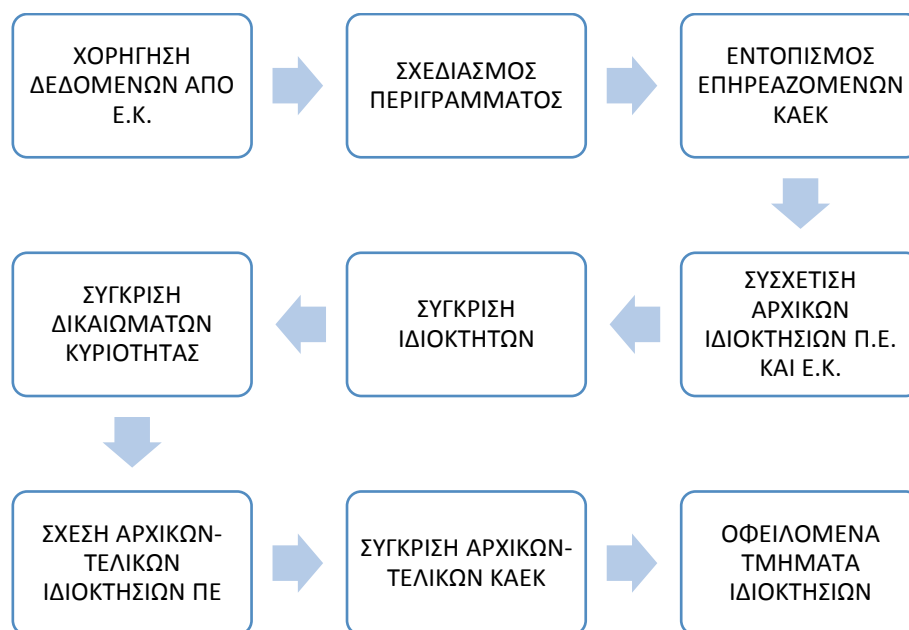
ΧΟΡΗΓΗΣΗ ΔΕΔΟΜΕΝΩΝ ΑΠΟ Ε.Κ.

ΣΧΕΔΙΑΣΜΟΣ ΠΕΡΙΓΡΑΜΜΑΤΟΣ

ΕΝΤΟΠΙΣΜΟΣ ΕΠΗΡΕΑΖΟΜΕΝΩΝ ΚΑΕΚ

ΣΥΣΧΕΤΙΣΗ ΑΡΧΙΚΩΝ ΙΔΙΟΚΤΗΣΙΩΝ Π.Ε. ΚΑΙ Ε.Κ.

ΣΥΓΚΡΙΣΗ ΙΔΙΟΚΤΗΤΩΝ

ΣΥΓΚΡΙΣΗ ΔΙΚΑΙΩΜΑΤΩΝ ΚΥΡΙΟΤΗΤΑΣ

ΣΧΕΣΗ ΑΡΧΙΚΩΝ-ΤΕΛΙΚΩΝ ΙΔΙΟΚΤΗΣΙΩΝ ΠΕ

ΣΥΓΚΡΙΣΗ ΑΡΧΙΚΩΝ-ΤΕΛΙΚΩΝ ΚΑΕΚ

ΟΦΕΙΛΟΜΕΝΑ ΤΜΗΜΑΤΑ ΙΔΙΟΚΤΗΣΙΩΝ